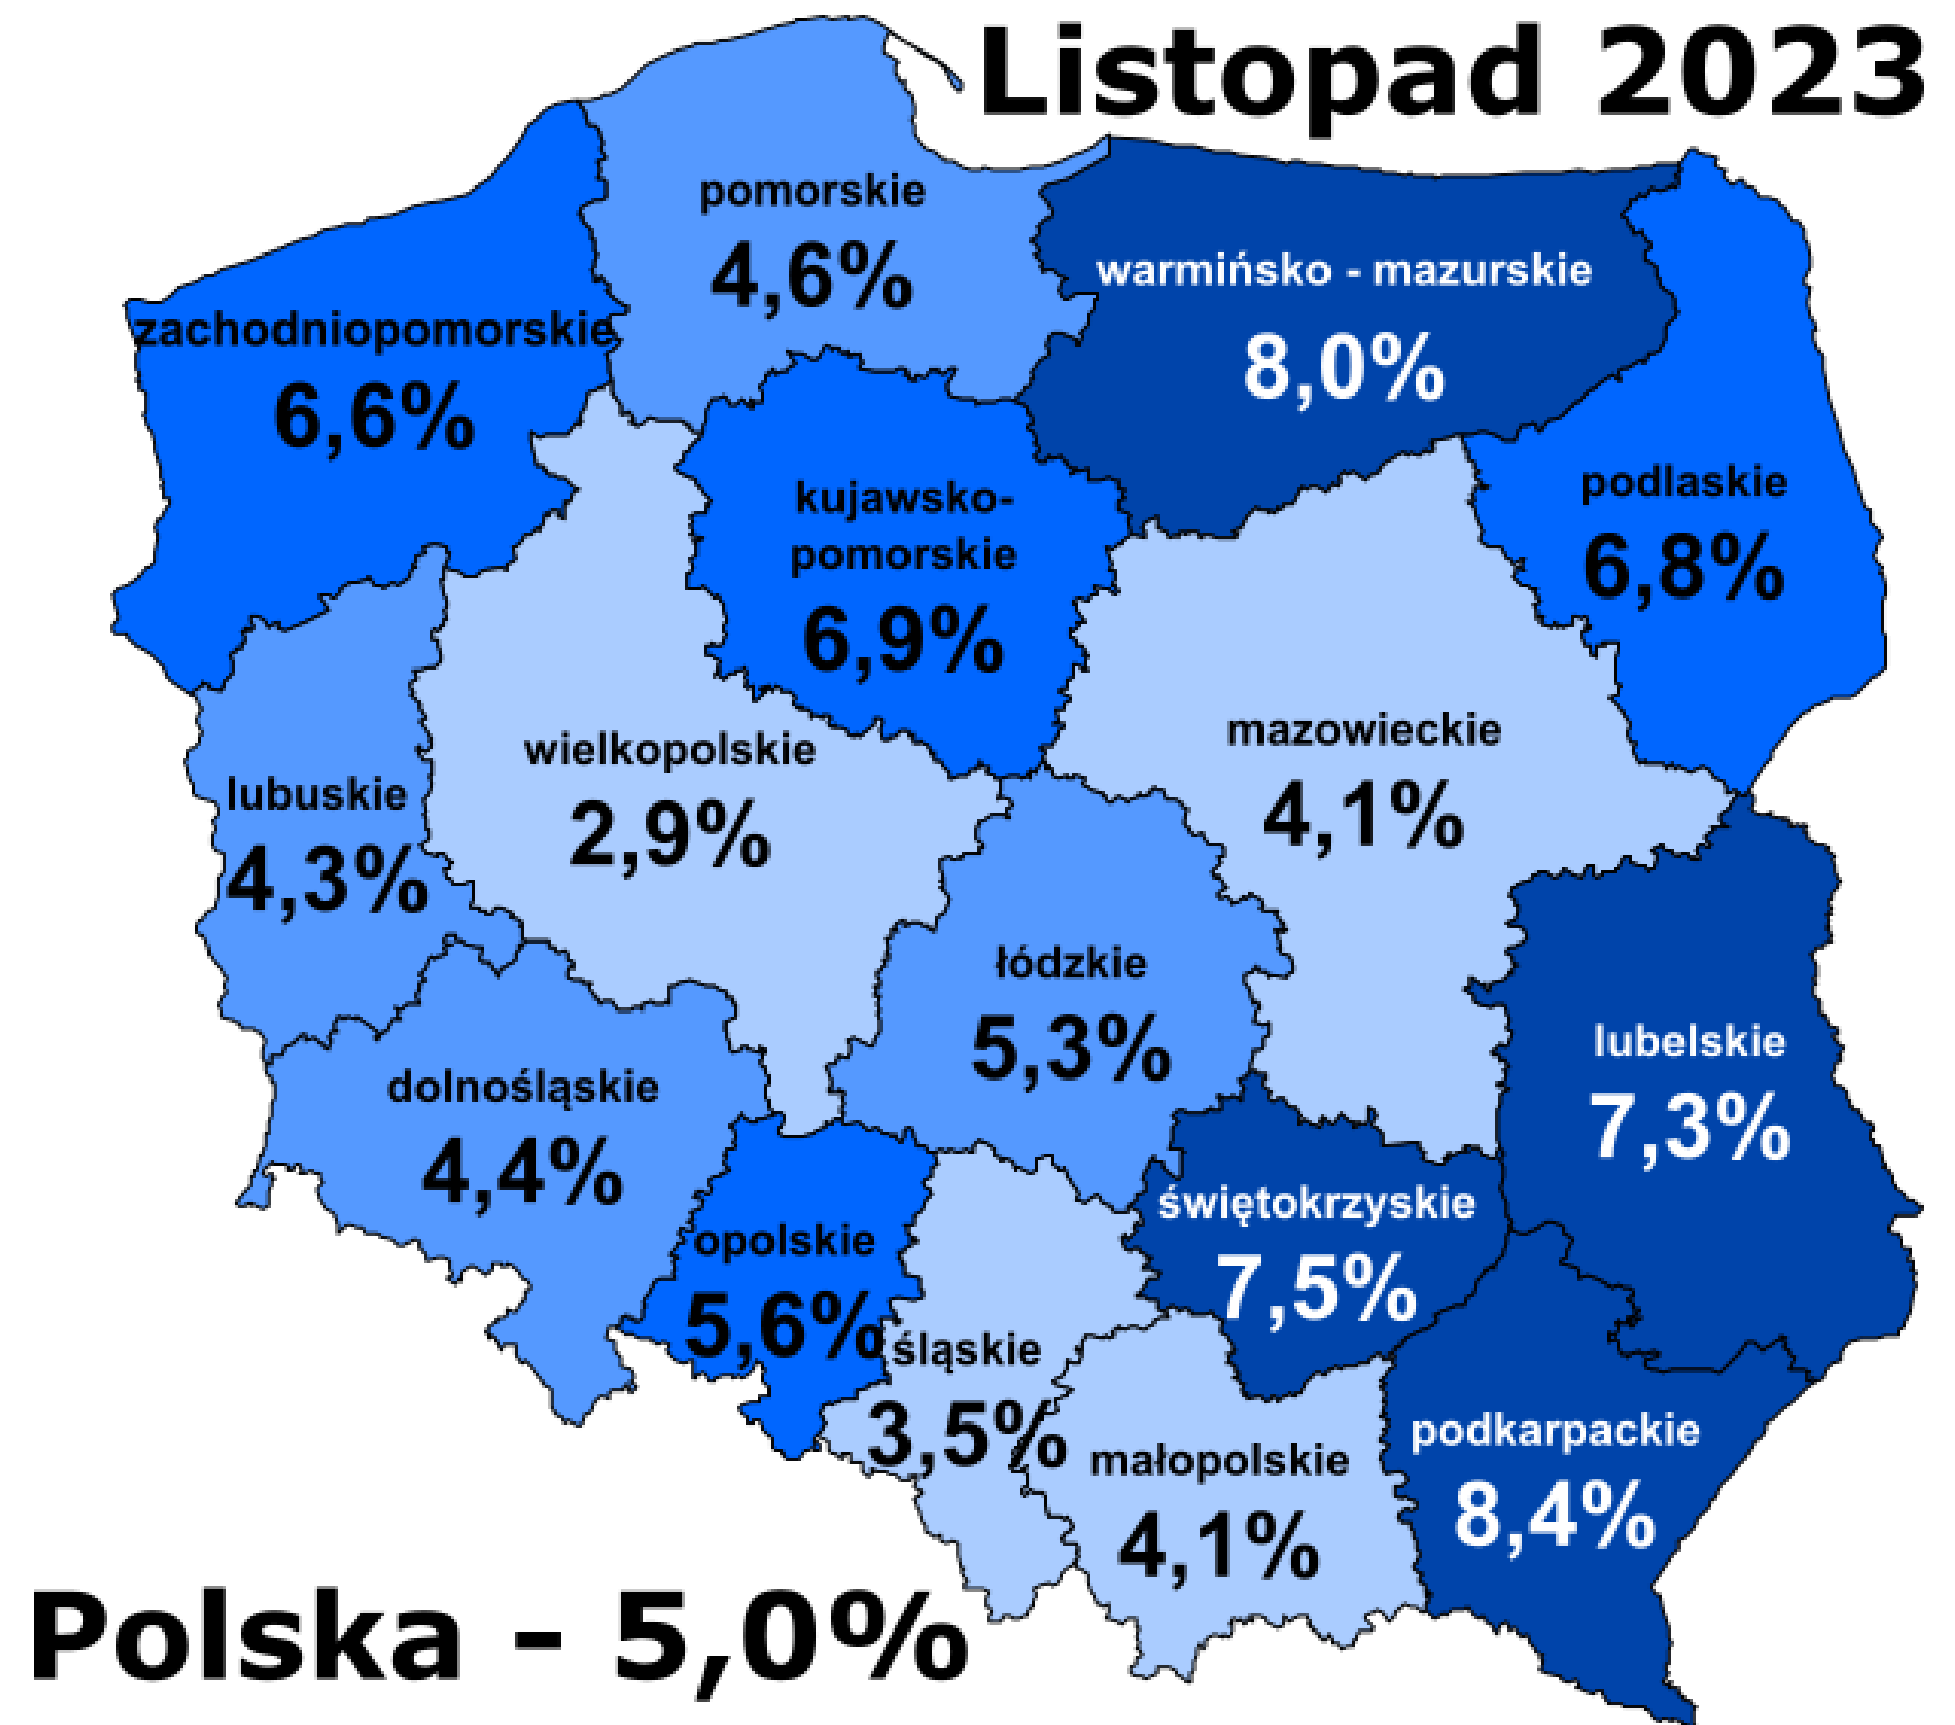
Listopad 2023

pomorskie
4,6%

warmińsko - mazurskie
8,0%

zachodniopomorskie
6,6%

kujawsko-pomorskie
6,9%

podlaskie
6,8%

mazowieckie
4,1%

wielkopolskie
2,9%

lubuskie
4,3%

łódzkie
5,3%

lubelskie
7,3%

dolnośląskie
4,4%

świętokrzyskie
7,5%

opolskie
5,6%

śląskie
3,5%

małopolskie
4,1%

podkarpackie
8,4%

Polska - 5,0%